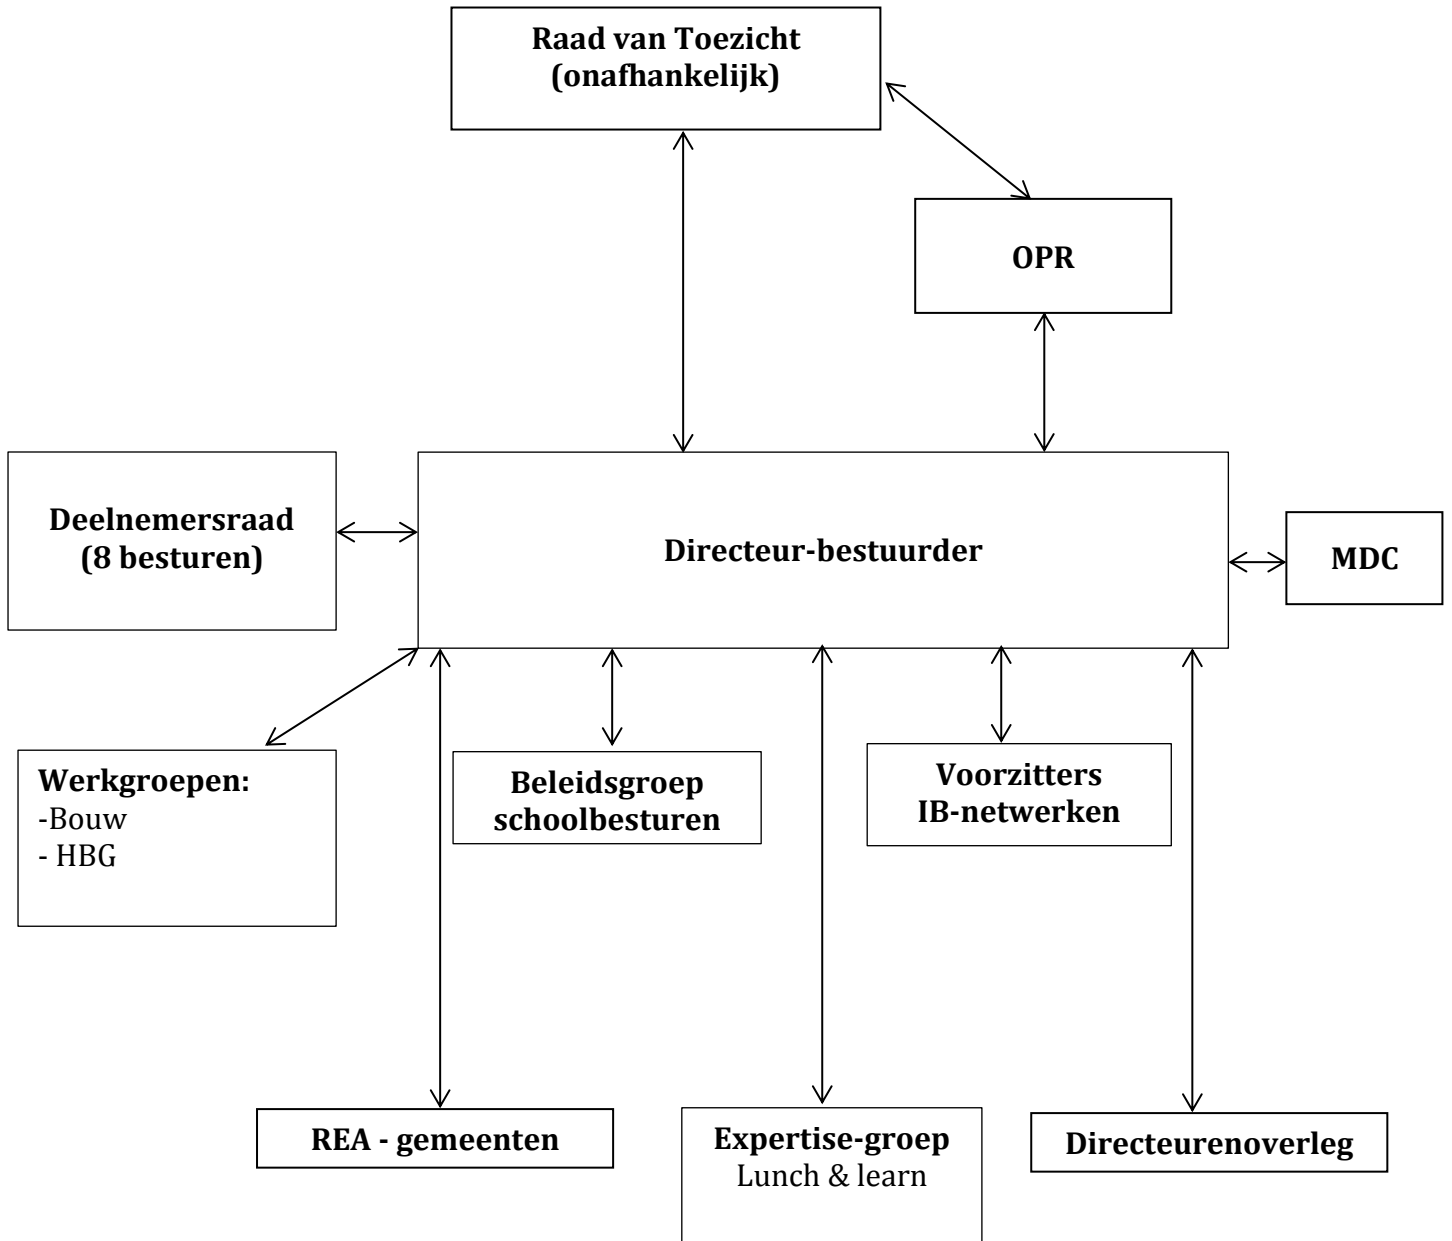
Raad van Toezicht (onafhankelijk)

OPR

Deelnemersraad (8 besturen)

Directeur-bestuurder

MDC

Werkgroepen:
-Bouw
- HBG

Beleidsgroep schoolbesturen

Voorzitters IB-netwerken

REA - gemeenten

Expertise-groep
Lunch & learn

Directeurenoverleg